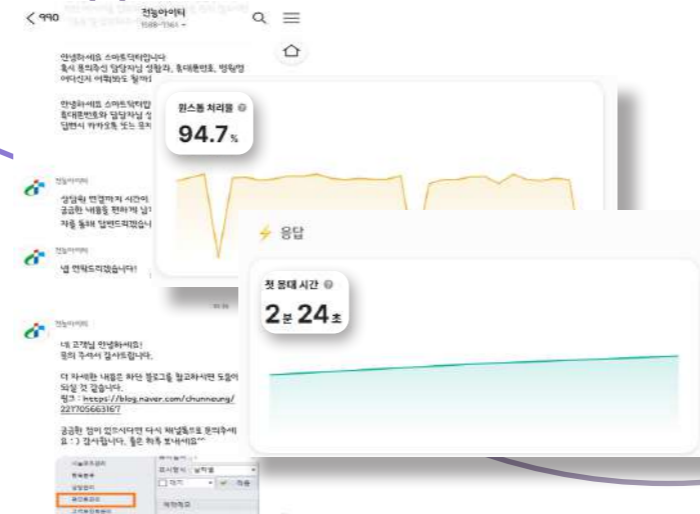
< 990 전능아이티 1588-1561

안녕하세요 스마트덕트입니다
혹시 통화하신 담당자님 성함과, 휴대폰번호, 방황영 어디신지 서울하도 될까요

안녕하세요 스마트덕트입 휴대폰번호와 담당자님 성 답변시 카카오톡 옛는 문제

전능아이티

상담원 연결까지 시간이 궁금한 내용을 편하게 남 겨주 통해 답변드리겠습니다

전능아이티

넵 연락드리겠습니다!

전능아이티

네 고객님 안녕하세요!
문의 주셔서 감사합니다.

더 자세한 내용은 하단 블로그를 참고하시면 도움이 되실 것 같습니다.
링크 : https://blog.naver.com/chunneung/221705663167

궁금한 점이 있으시다면 다시 채널톡으로 문의주세요 :) 감사합니다. 좋은 하루 보내세요^^

원스톱 처리율
94.7%

응답

첫 응대 시간
2분 24초